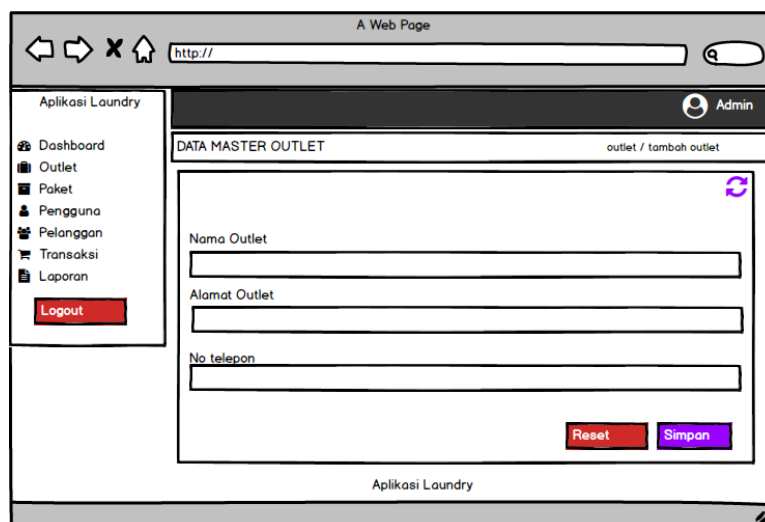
A Web Page

http://

Aplikasi Laundry

Dashboard
Outlet
Paket
Pengguna
Pelanggan
Transaksi
Laporan

Logout

Admin

DATA MASTER OUTLET

outlet / tambah outlet

Nama Outlet

Alamat Outlet

No telepon

Reset

Simpan

Aplikasi Laundry